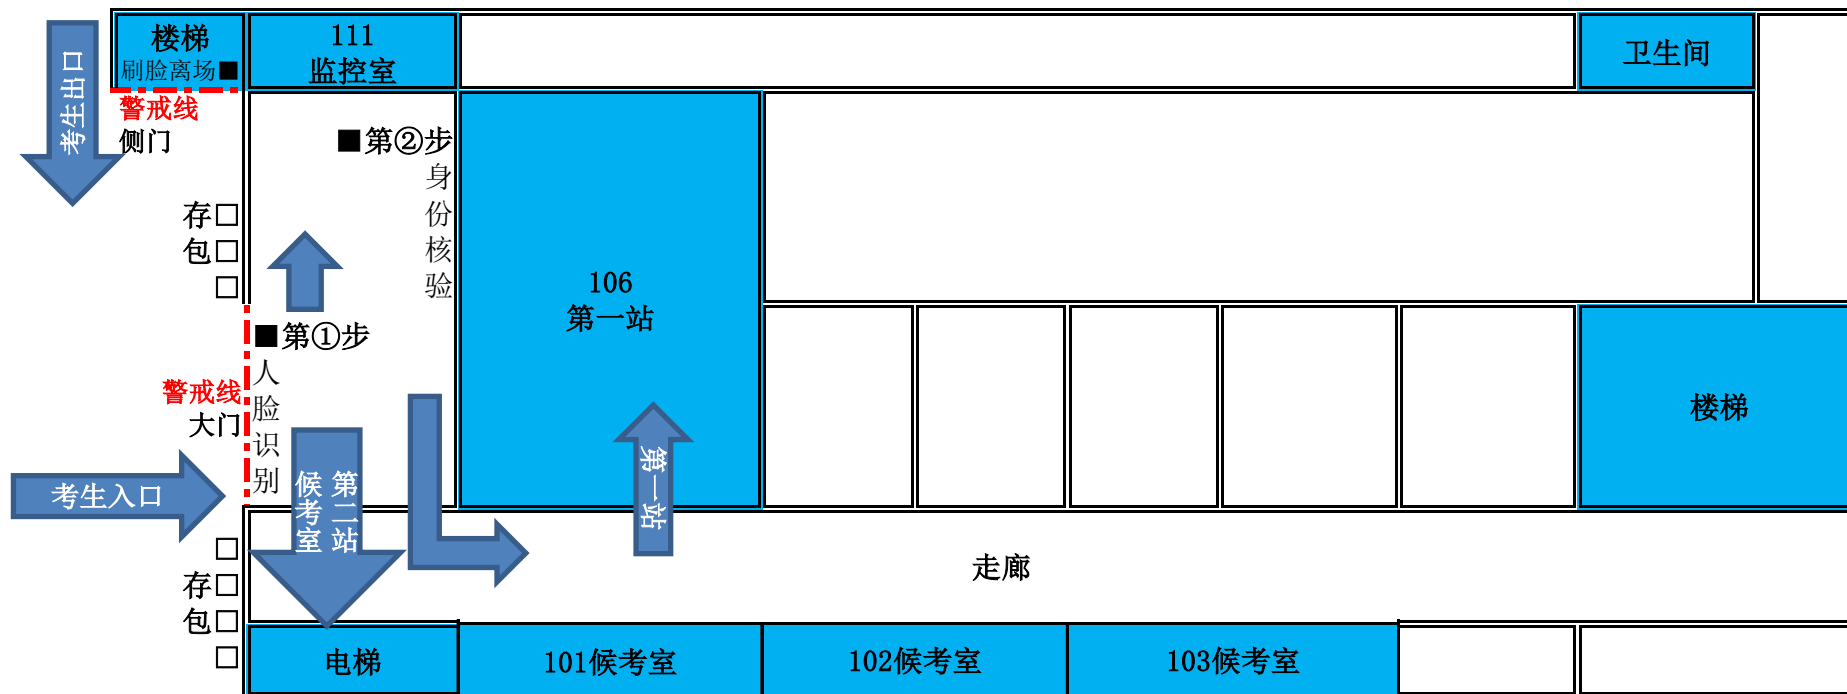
考生出口

楼梯
刷脸离场■

111
监控室

卫生间

警戒线
侧门

■第②步
身
份
核
验

存□
包□
□

106
第一站

■第①步
人
脸
识
别

警戒线
大门

楼梯

考生入口

第二站
候考室

第一站

□
存□
包□
□

走廊

电梯

101候考室

102候考室

103候考室